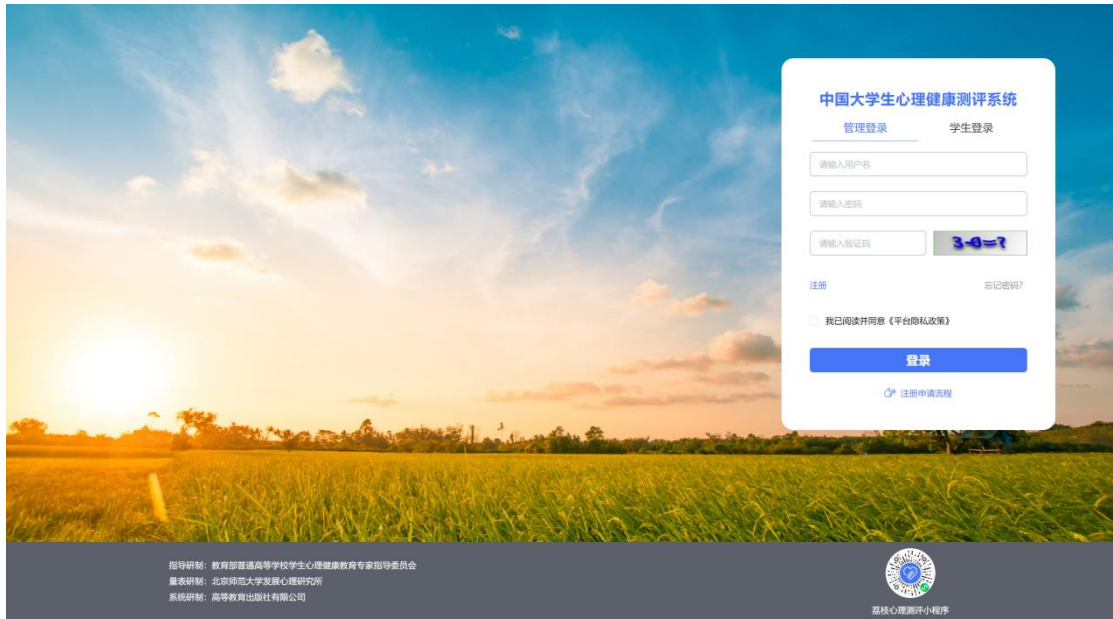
中国大学生心理健康测评系统

管理登录　学生登录

请输入用户名

请输入密码

请输入验证码　3-0=?

注册　忘记密码?

我已阅读并同意《平台隐私政策》

登录

注册申请流程

指导研制：教育部普通高等学校学生心理健康教育专家指导委员会
量表研制：北京师范大学发展心理研究所
系统研制：高等教育出版社有限公司

荔枝心理测评小程序